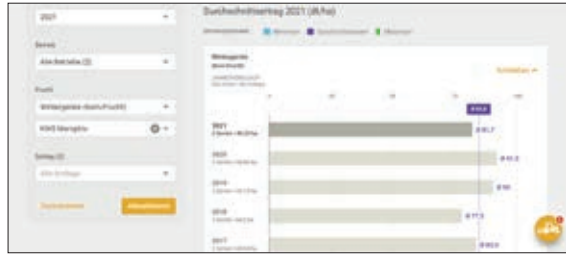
2021

Betrieb

Alle Betriebe (3)

Frucht

Wintergerste (Gerste/Frucht)

KWS Meridian

Schlag (2)

Alle Schläge

Zurücksetzen

Aktualisieren

Durchschnittsertrag 2021 (dt/ha)

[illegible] Minimum Durchschnittswert Maximum

Wintergerste
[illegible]

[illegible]

Schließen

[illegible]

2021
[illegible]

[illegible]

2020
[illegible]

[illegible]

2019
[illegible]

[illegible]

2018
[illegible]

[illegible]

2017
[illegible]

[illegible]